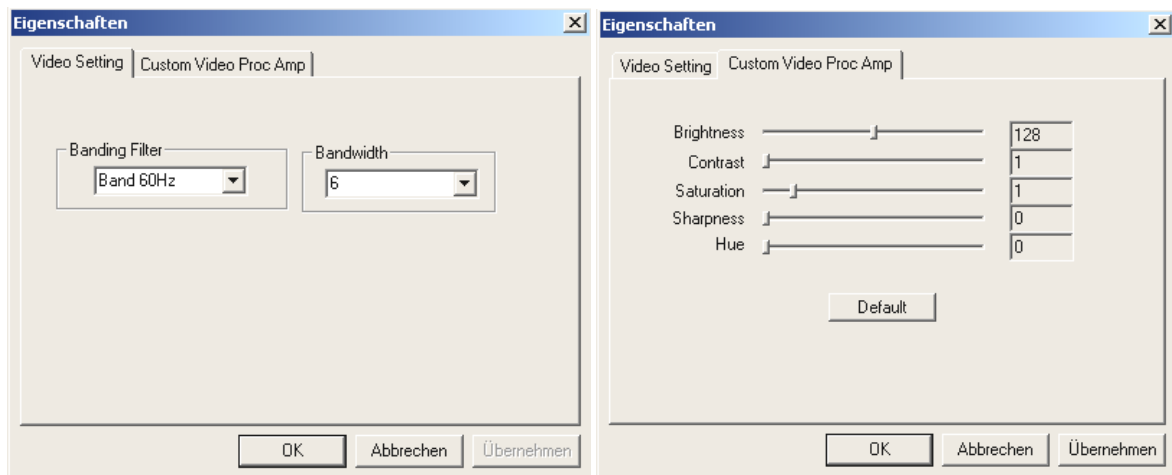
Eigenschaften

Video Setting | Custom Video Proc Amp

Banding Filter
Band 60Hz

Bandwidth
6

OK | Abbrechen | Übernehmen

Eigenschaften

Video Setting | Custom Video Proc Amp

Brightness 128
Contrast 1
Saturation 1
Sharpness 0
Hue 0

Default

OK | Abbrechen | Übernehmen